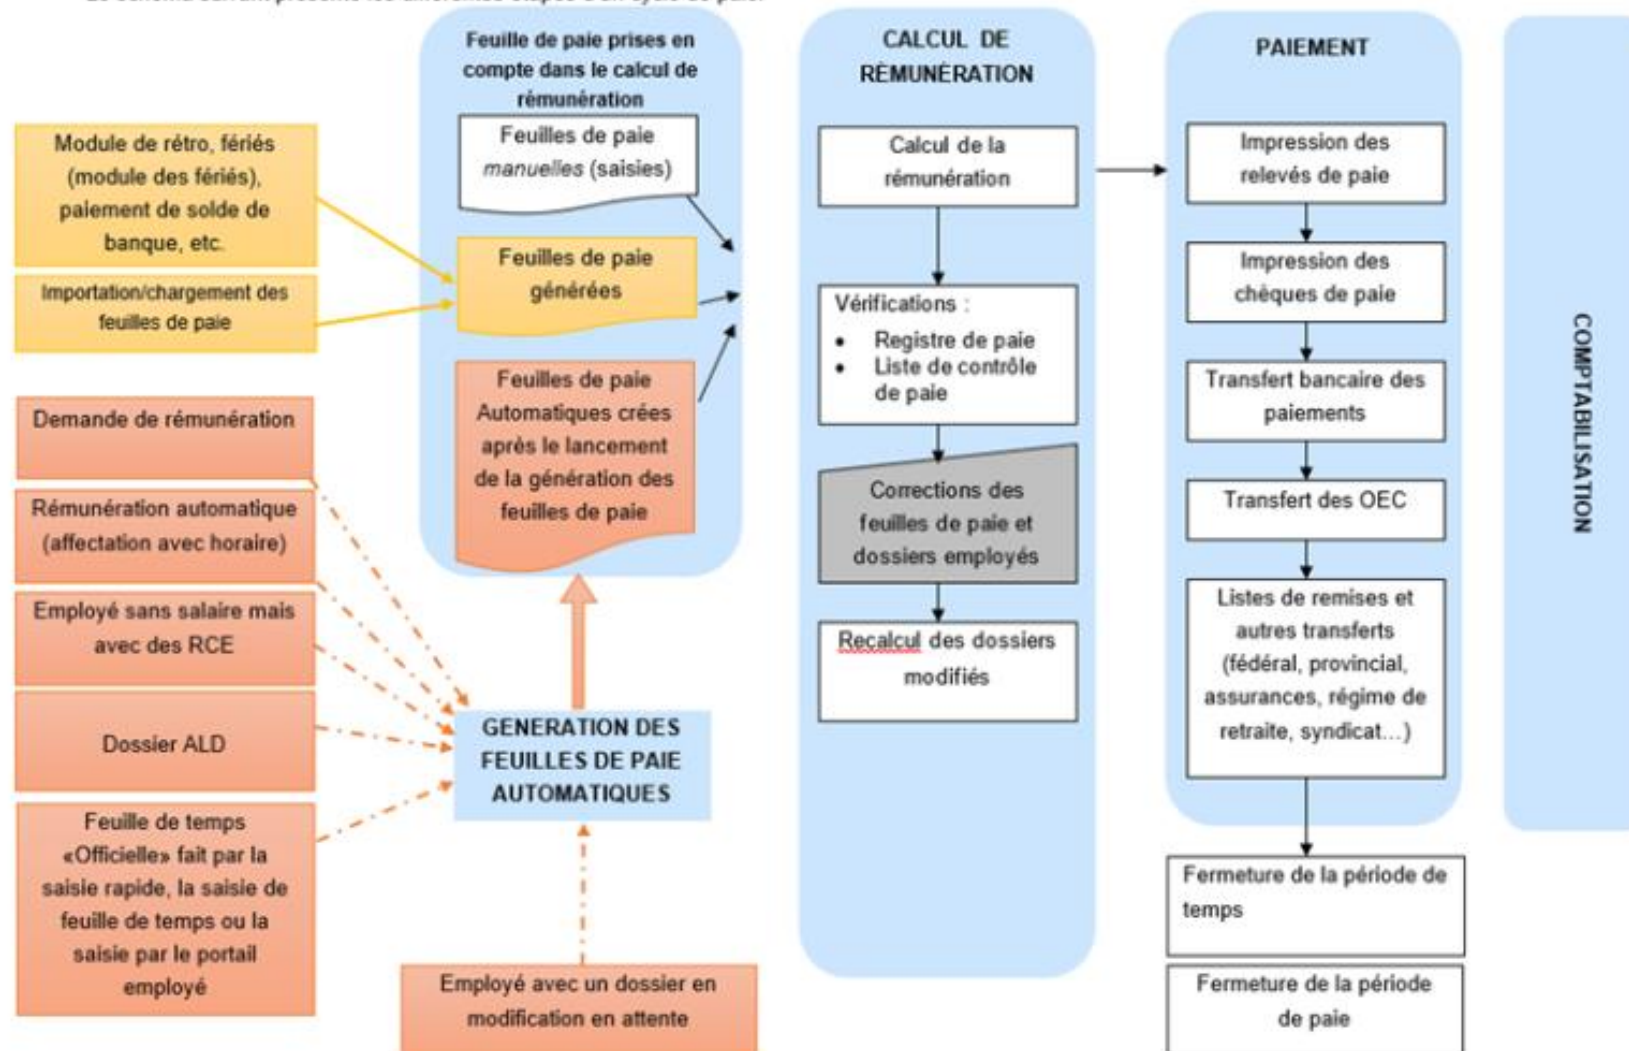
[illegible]

Feuille de paie prises en compte dans le calcul de rémunération

Feuilles de paie *manuelles* (saisies)

Feuilles de paie générées

Feuilles de paie Automatiques crées après le lancement de la génération des feuilles de paie

Module de rétro, fériés (module des fériés), paiement de solde de banque, etc.

Importation/chargement des feuilles de paie

Demande de rémunération

Rémunération automatique (affectation avec horaire)

Employé sans salaire mais avec des RCE

Dossier ALD

Feuille de temps «Officielle» fait par la saisie rapide, la saisie de feuille de temps ou la saisie par le portail employé

GENERATION DES FEUILLES DE PAIE AUTOMATIQUES

Employé avec un dossier en modification en attente

CALCUL DE RÉMUNÉRATION

Calcul de la rémunération

Vérifications :
- Registre de paie
- Liste de contrôle de paie

Corrections des feuilles de paie et dossiers employés

Recalcul des dossiers modifiés

PAIEMENT

Impression des relevés de paie

Impression des chèques de paie

Transfert bancaire des paiements

Transfert des OEC

Listes de remises et autres transferts (fédéral, provincial, assurances, régime de retraite, syndicat…)

Fermeture de la période de temps

Fermeture de la période de paie

COMPTABILISATION